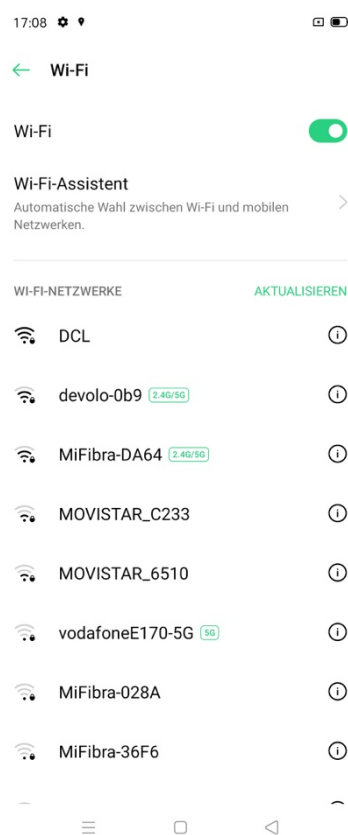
17:08

Wi-Fi

Wi-Fi

Wi-Fi-Assistent
Automatische Wahl zwischen Wi-Fi und mobilen Netzwerken.

WI-FI-NETZWERKE
AKTUALISIEREN

DCL

devolo-0b9 2.4G/5G

MiFibra-DA64 2.4G/5G

MOVISTAR_C233

MOVISTAR_6510

vodafoneE170-5G 5G

MiFibra-028A

MiFibra-36F6